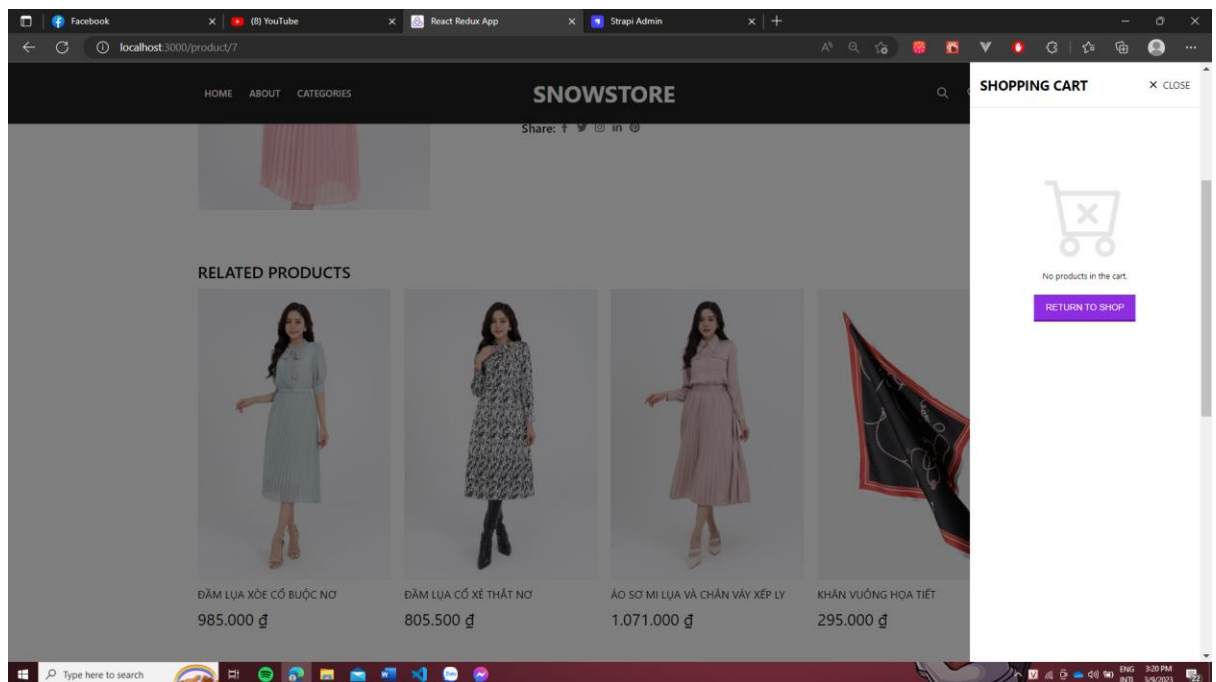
Facebook
(8) YouTube
React Redux App
Strapi Admin

localhost:3000/product/7

HOME ABOUT CATEGORIES
SNOWSTORE

Share:

SHOPPING CART
× CLOSE

No products in the cart.
RETURN TO SHOP

RELATED PRODUCTS

ĐẦM LỤA XÒE CỔ BUỘC NƠ
985.000 ₫

ĐẦM LỤA CỔ XẺ THẮT NƠ
805.500 ₫

ÁO SƠ MI LỤA VÀ CHÂN VÁY XẾP LY
1.071.000 ₫

KHĂN VUÔNG HỌA TIẾT
295.000 ₫

Type here to search
ENG INTL 3:20 PM 3/9/2023